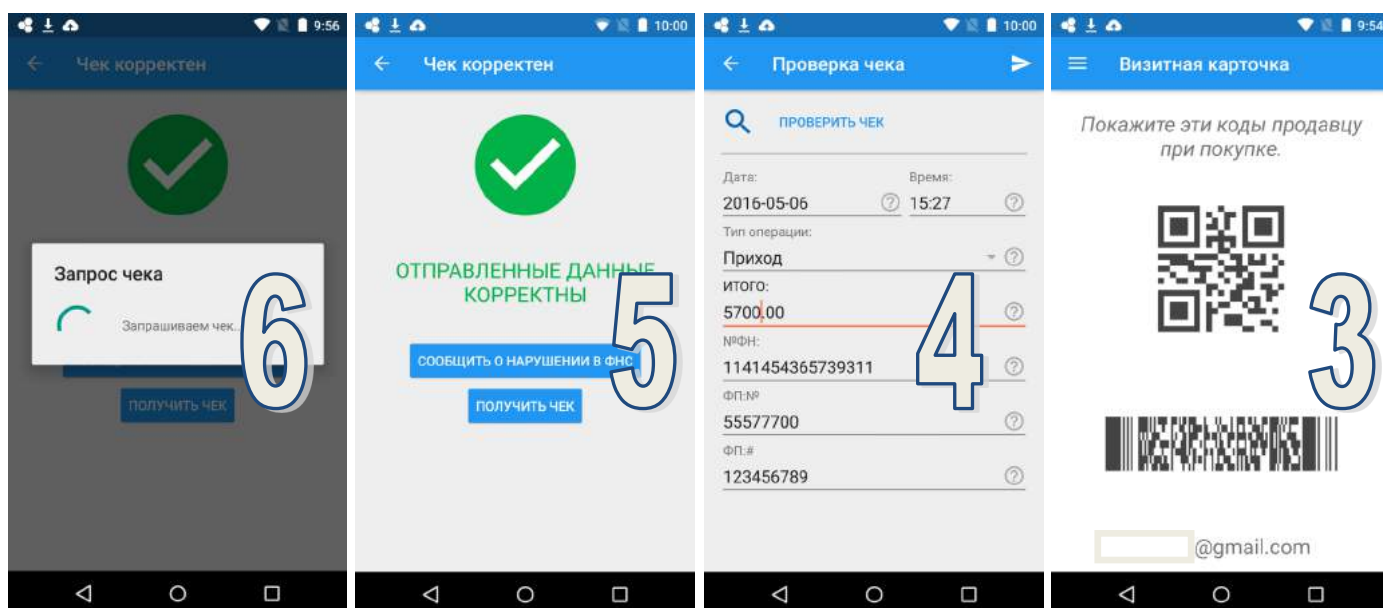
9:56

Чек корректен

Запрос чека

Запрашиваем чек...

6

ПОЛУЧИТЬ ЧЕК

10:00

Чек корректен

ОТПРАВЛЕННЫЕ ДАННЫЕ КОРРЕКТНЫ

5

СООБЩИТЬ О НАРУШЕНИИ В ФНС

ПОЛУЧИТЬ ЧЕК

10:00

Проверка чека

ПРОВЕРИТЬ ЧЕК

Дата:
2016-05-06

Время:
15:27

Тип операции:
Приход

ИТОГО:
5700.00

4

№ФН:
1141454365739311

ФП:№
55577700

ФП:#
123456789

9:54

Визитная карточка

Покажите эти коды продавцу при покупке.

3

@gmail.com